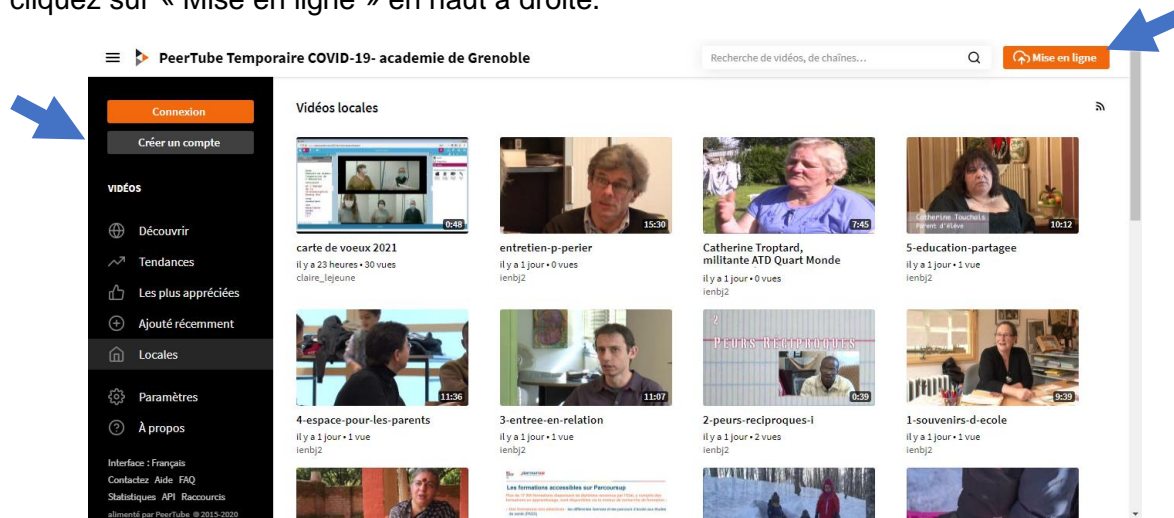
cliquez sur « Mise en ligne » en haut à droite.

PeerTube Temporaire COVID-19- academie de Grenoble

Recherche de vidéos, de chaînes...

Mise en ligne

Connexion

Créer un compte

VIDÉOS

Découvrir

Tendances

Les plus appréciées

Ajouté récemment

Locales

Paramètres

À propos

Interface : Français
Contactez Aide FAQ
Statistiques API Raccourcis
alimenté par PeerTube © 2015-2020

Vidéos locales

0:48
carte de voeux 2021
il y a 23 heures • 30 vues
claire_lejeune

15:30
entretien-p-perier
il y a 1 jour • 0 vues
ienbj2

7:45
Catherine Troptard, militante ATD Quart Monde
il y a 1 jour • 0 vues
ienbj2

Catherine Touchels
Parent d'élève
10:12
5-education-partagee
il y a 1 jour • 1 vue
ienbj2

11:36
4-espace-pour-les-parents
il y a 1 jour • 1 vue
ienbj2

11:07
3-entree-en-relation
il y a 1 jour • 1 vue
ienbj2

2
PEURS RÉCIPROQUES
0:39
2-peurs-reciproques-i
il y a 1 jour • 2 vues
ienbj2

9:39
1-souvenirs-d-ecole
il y a 1 jour • 1 vue
ienbj2

Les formations accessibles sur Parcoursup
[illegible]